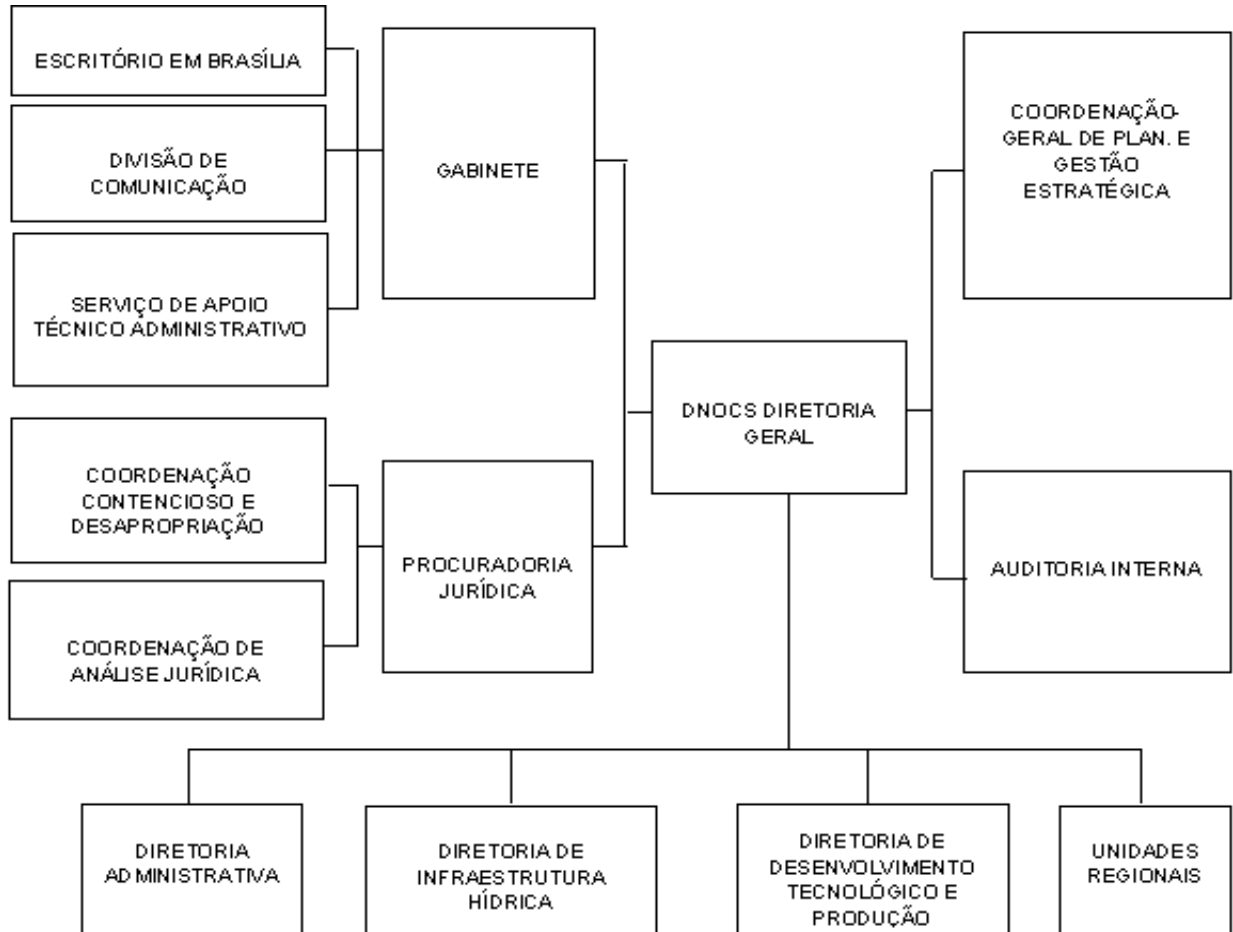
ESCRITÓRIO EM BRASÍLIA

DIVISÃO DE COMUNICAÇÃO

SERVIÇO DE APOIO TÉCNICO ADMINISTRATIVO

GABINETE

COORDENAÇÃO-GERAL DE PLAN. E GESTÃO ESTRATÉGICA

DNOCS DIRETORIA GERAL

COORDENAÇÃO CONTENCIOSO E DESAPROPRIAÇÃO

COORDENAÇÃO DE ANÁLISE JURÍDICA

PROCURADORIA JURÍDICA

AUDITORIA INTERNA

DIRETORIA ADMINISTRATIVA

DIRETORIA DE INFRAESTRUTURA HÍDRICA

DIRETORIA DE DESENVOLVIMENTO TECNOLÓGICO E PRODUÇÃO

UNIDADES REGIONAIS